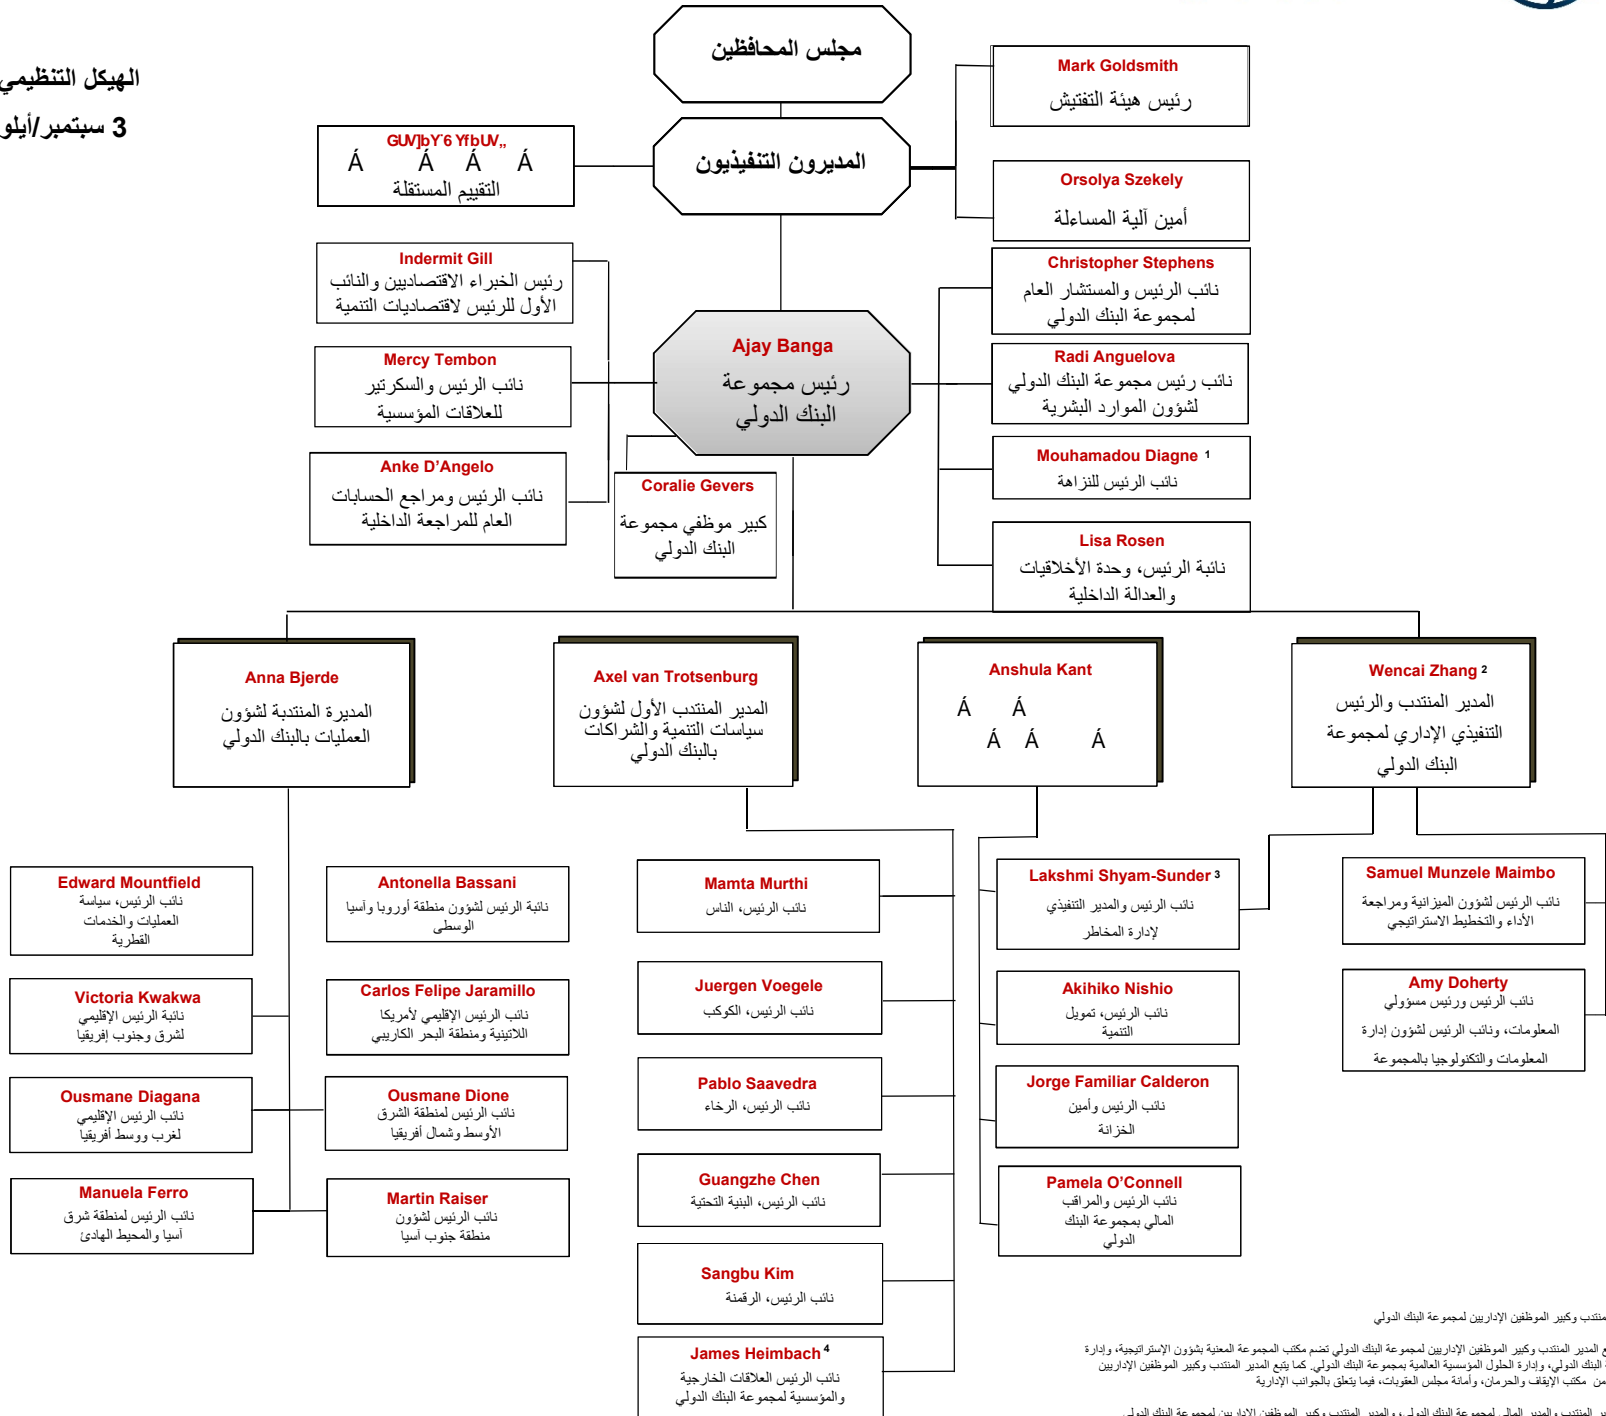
الهيكل التنظيمي
3 سبتمبر/أيلو

مجلس المحافظين

المديرون التنفيذيون

GUV]bY'6 YfbUV,,
Á Á Á Á
التقييم المستقلة

Mark Goldsmith
رئيس هيئة التفتيش

Orsolya Szekely
أمين آلية المساءلة

Indermit Gill
رئيس الخبراء الاقتصاديين والنائب الأول للرئيس لاقتصاديات التنمية

Mercy Tembon
نائب الرئيس والسكرتير للعلاقات المؤسسية

Anke D'Angelo
نائب الرئيس ومراجع الحسابات العام للمراجعة الداخلية

Ajay Banga
رئيس مجموعة البنك الدولي

Coralie Gevers
كبير موظفي مجموعة البنك الدولي

Christopher Stephens
نائب الرئيس والمستشار العام لمجموعة البنك الدولي

Radi Anguelova
نائب رئيس مجموعة البنك الدولي لشؤون الموارد البشرية

Mouhamadou Diagne $^1$
نائب الرئيس للنزاهة

Lisa Rosen
نائبة الرئيس، وحدة الأخلاقيات والعدالة الداخلية

Anna Bjerde
المديرة المنتدبة لشؤون العمليات بالبنك الدولي

Axel van Trotsenburg
المدير المنتدب الأول لشؤون سياسات التنمية والشراكات بالبنك الدولي

Anshula Kant
Á Á
Á Á Á

Wencai Zhang $^2$
المدير المنتدب والرئيس التنفيذي الإداري لمجموعة البنك الدولي

Edward Mountfield
نائب الرئيس، سياسة العمليات والخدمات القطرية

Victoria Kwakwa
نائبة الرئيس الإقليمي لشرق وجنوب إفريقيا

Ousmane Diagana
نائب الرئيس الإقليمي لغرب ووسط إفريقيا

Manuela Ferro
نائب الرئيس لمنطقة شرق آسيا والمحيط الهادئ

Antonella Bassani
نائبة الرئيس لشؤون منطقة أوروبا وآسيا الوسطى

Carlos Felipe Jaramillo
نائب الرئيس الإقليمي لأمريكا اللاتينية ومنطقة البحر الكاريبي

Ousmane Dione
نائب الرئيس لمنطقة الشرق الأوسط وشمال أفريقيا

Martin Raiser
نائب الرئيس لشؤون منطقة جنوب آسيا

Mamta Murthi
نائب الرئيس، الناس

Juergen Voegele
نائب الرئيس، الكوكب

Pablo Saavedra
نائب الرئيس، الرخاء

Guangzhe Chen
نائب الرئيس، البنية التحتية

Sangbu Kim
نائب الرئيس، الرقمنة

James Heimbach $^4$
نائب الرئيس العلاقات الخارجية والمؤسسية لمجموعة البنك الدولي

Lakshmi Shyam-Sunder $^3$
نائب الرئيس والمدير التنفيذي لإدارة المخاطر

Akihiko Nishio
نائب الرئيس، تمويل التنمية

Jorge Familiar Calderon
نائب الرئيس وأمين الخزانة

Pamela O'Connell
نائب الرئيس والمراقب المالي بمجموعة البنك الدولي

Samuel Munzele Maimbo
نائب الرئيس لشؤون الميزانية ومراجعة الأداء والتخطيط الاستراتيجي

Amy Doherty
نائب الرئيس ورئيس مسؤولي المعلومات، ونائب الرئيس لشؤون إدارة المعلومات والتكنولوجيا بالمجموعة

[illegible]منتدب وكبير الموظفين الإداريين لمجموعة البنك الدولي
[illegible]ع المدير المنتدب وكبير الموظفين الإداريين لمجموعة البنك الدولي تضم مكتب المجموعة المعنية بشؤون الإستراتيجية، وإدارة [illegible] البنك الدولي، وإدارة الحلول المؤسسية العالمية بمجموعة البنك الدولي. كما يتبع المدير المنتدب وكبير الموظفين الإداريين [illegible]من مكتب الإيقاف والحرمان، وأمانة مجلس العقوبات، فيما يتعلق بالجوانب الإدارية
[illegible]